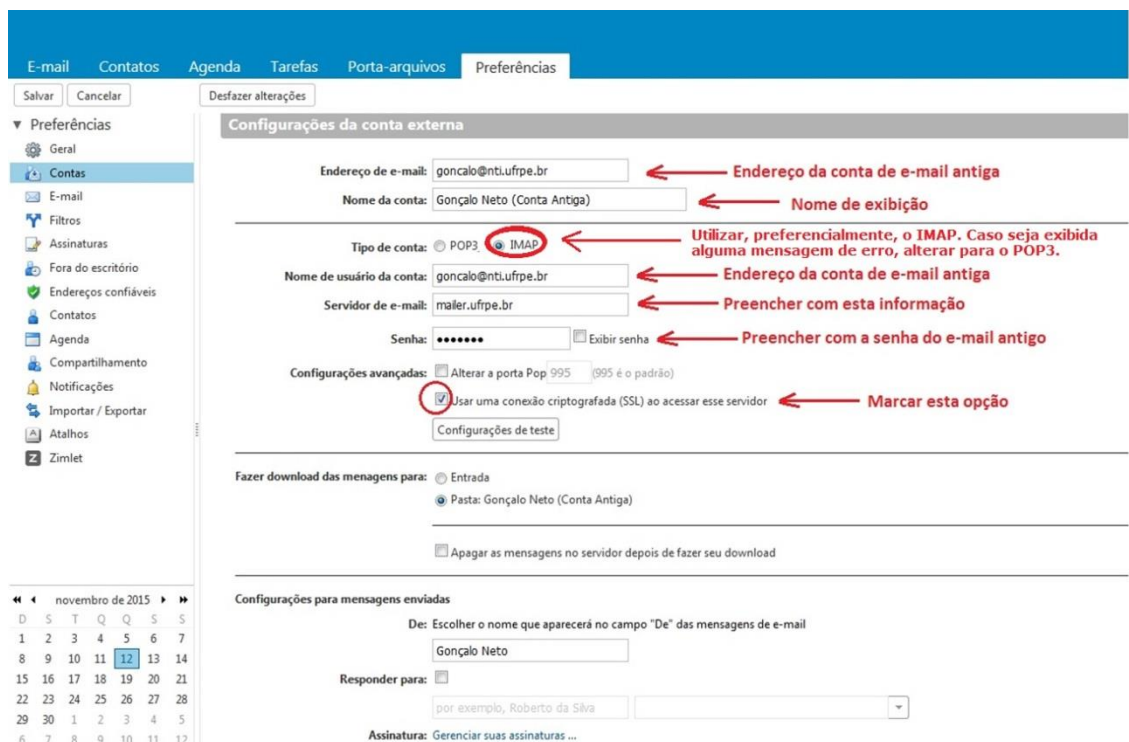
E-mail Contatos Agenda Tarefas Porta-arquivos Preferências

Salvar Cancelar Desfazer alterações

▼ Preferências
Geral
Contas
E-mail
Filtros
Assinaturas
Fora do escritório
Endereços confiáveis
Contatos
Agenda
Compartilhamento
Notificações
Importar / Exportar
Atalhos
Zimlet

Configurações da conta externa

Endereço de e-mail: goncalo@nti.ufrpe.br ← Endereço da conta de e-mail antiga

Nome da conta: Gonçalo Neto (Conta Antiga) ← Nome de exibição

Tipo de conta: POP3 IMAP ← Utilizar, preferencialmente, o IMAP. Caso seja exibida alguma mensagem de erro, alterar para o POP3.

Nome de usuário da conta: goncalo@nti.ufrpe.br ← Endereço da conta de e-mail antiga

Servidor de e-mail: mailer.ufrpe.br ← Preencher com esta informação

Senha: ••••••• Exibir senha ← Preencher com a senha do e-mail antigo

Configurações avançadas: Alterar a porta Pop 995 (995 é o padrão)

Usar uma conexão criptografada (SSL) ao acessar esse servidor ← Marcar esta opção

Configurações de teste

Fazer download das menagens para: Entrada
Pasta: Gonçalo Neto (Conta Antiga)

Apagar as mensagens no servidor depois de fazer seu download

| D | S | T | Q | Q | S | S |
|---|---|---|---|---|---|---|
| 1 | 2 | 3 | 4 | 5 | 6 | 7 |
| 8 | 9 | 10 | 11 | 12 | 13 | 14 |
| 15 | 16 | 17 | 18 | 19 | 20 | 21 |
| 22 | 23 | 24 | 25 | 26 | 27 | 28 |
| 29 | 30 | 1 | 2 | 3 | 4 | 5 |
| 6 | 7 | 8 | 9 | 10 | 11 | 12 |

novembro de 2015

Configurações para mensagens enviadas

De: Escolher o nome que aparecerá no campo "De" das mensagens de e-mail

Gonçalo Neto

Responder para:

por exemplo, Roberto da Silva

Assinatura: Gerenciar suas assinaturas ...